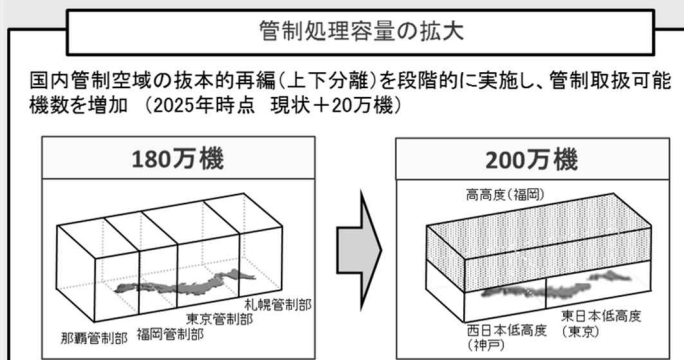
管制処理容量の拡大

国内管制空域の抜本的再編（上下分離）を段階的に実施し、管制取扱可能機数を増加　（2025年時点　現状＋20万機）

180万機

札幌管制部
東京管制部
那覇管制部　福岡管制部

200万機

高高度（福岡）

東日本低高度（東京）
西日本低高度（神戸）